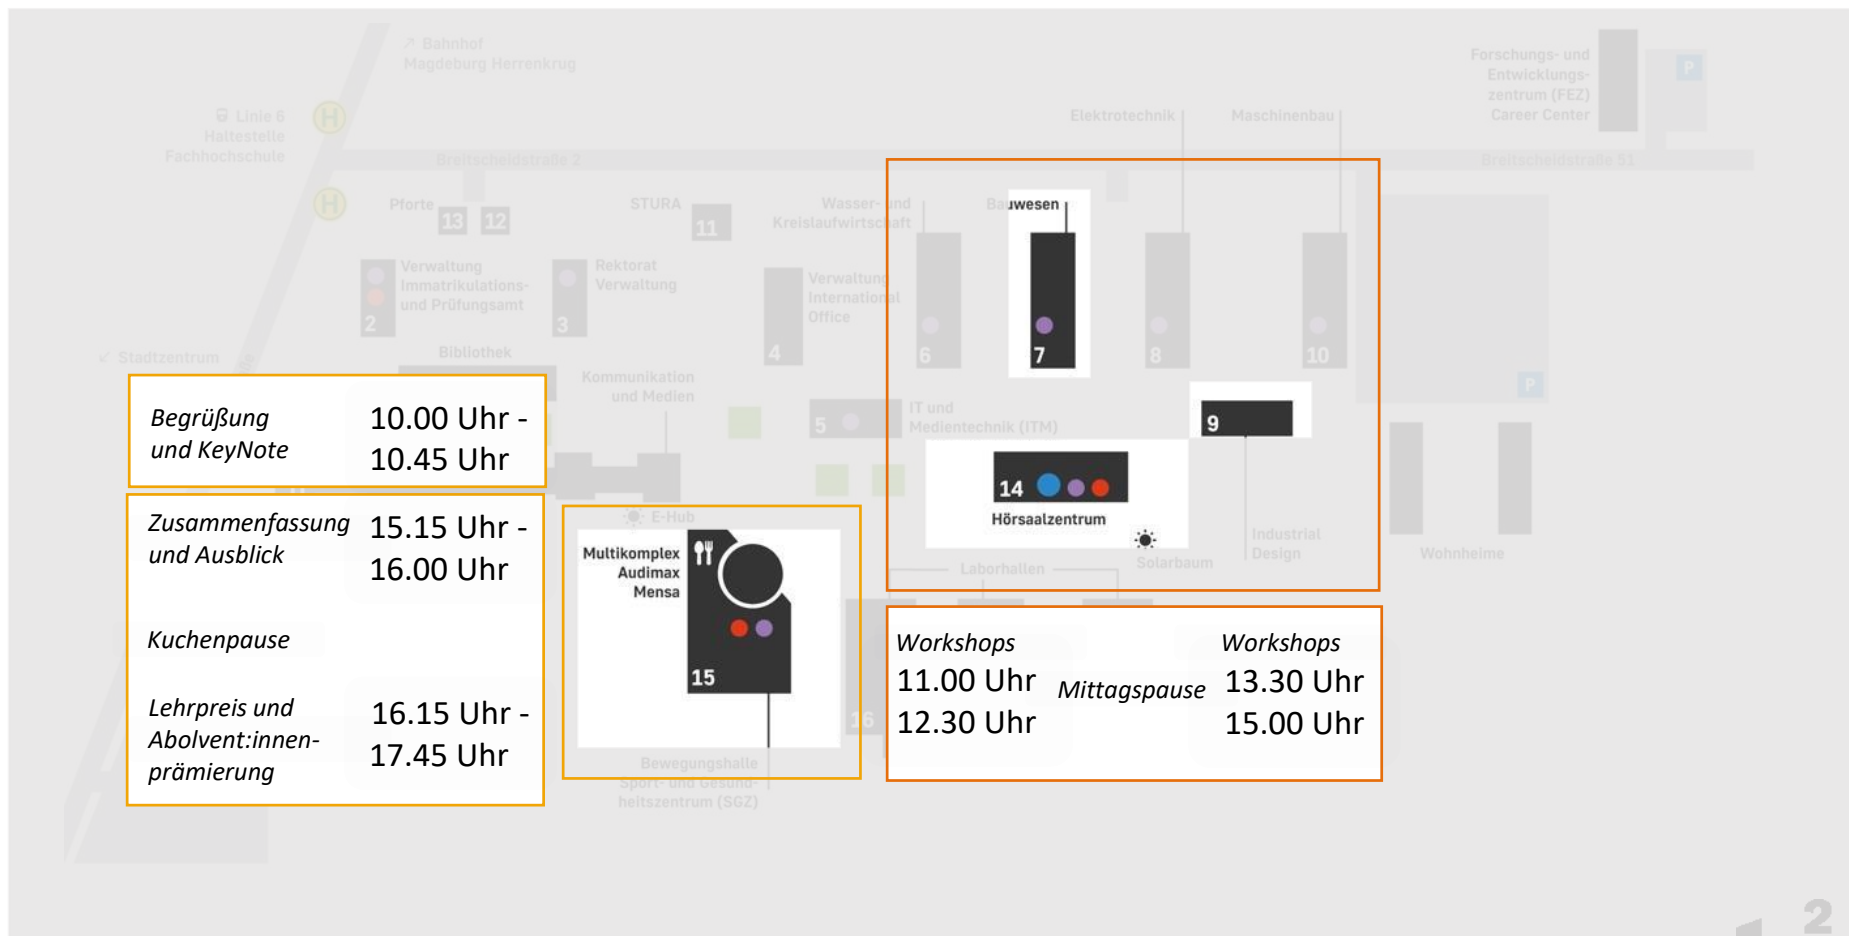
↗ Bahnhof Magdeburg Herrenkrug

Linie 6 Haltestelle Fachhochschule

H

H

Breitscheidstraße 2

Pforte

13 12

STURA

11

Wasser- und Kreislaufwirtschaft

Bauwesen

Elektrotechnik

Maschinenbau

Forschungs- und Entwicklungszentrum (FEZ) Career Center

P

Breitscheidstraße 51

Verwaltung Immatrikulations- und Prüfungsamt

2

Rektorat Verwaltung

3

Verwaltung International Office

4

6

7

8

10

↙ Stadtzentrum

Bibliothek

Kommunikation und Medien

5

IT und Medientechnik (ITM)

9

P

14

Hörsaalzentrum

Industrial Design

Wohnheime

Solarbaum

Laborhallen

E-Hub

Multikomplex Audimax Mensa

15

16

Bewegungshalle Sport- und Gesundheitszentrum (SGZ)

| Begrüßung und KeyNote | 10.00 Uhr - 10.45 Uhr |
|---|---|
| Zusammenfassung und Ausblick | 15.15 Uhr - 16.00 Uhr |
| Kuchenpause | |
| Lehrpreis und Abolvent:innen-prämierung | 16.15 Uhr - 17.45 Uhr |

Workshops
11.00 Uhr
12.30 Uhr

Mittagspause

Workshops
13.30 Uhr
15.00 Uhr

2